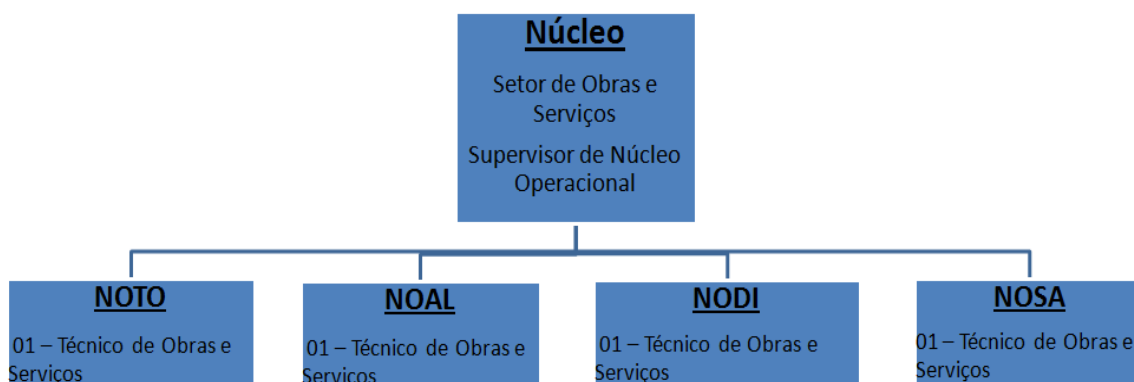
Núcleo

Setor de Obras e Serviços

Supervisor de Núcleo Operacional

NOTO

01 – Técnico de Obras e Serviços

NOAL

01 – Técnico de Obras e Serviços

NODI

01 – Técnico de Obras e Serviços

NOSA

01 – Técnico de Obras e Serviços